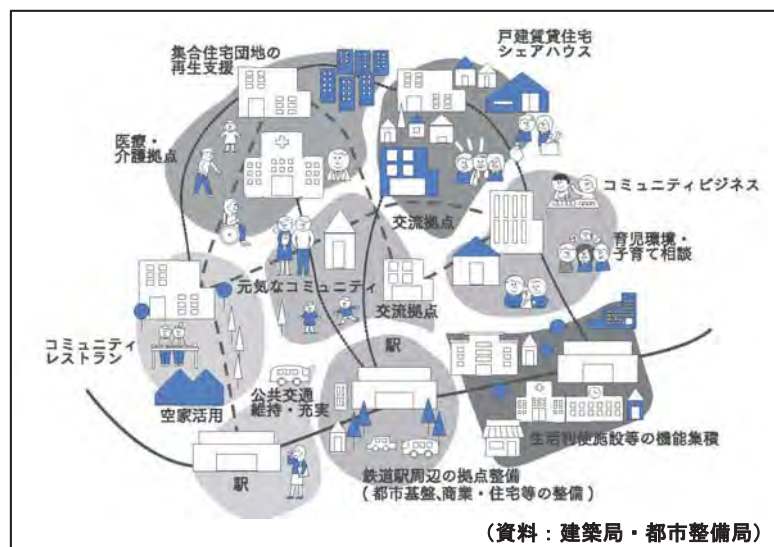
集合住宅団地の再生支援

戸建賃貸住宅
シェアハウス

医療・介護拠点

交流拠点

コミュニティビジネス

育児環境・子育て相談

元気なコミュニティ

交流拠点

コミュニティレストラン

駅

空家活用

公共交通維持・充実

生活利便施設等の機能集積

駅

鉄道駅周辺の拠点整備
（都市基盤、商業・住宅等の整備）

（資料：建築局・都市整備局）